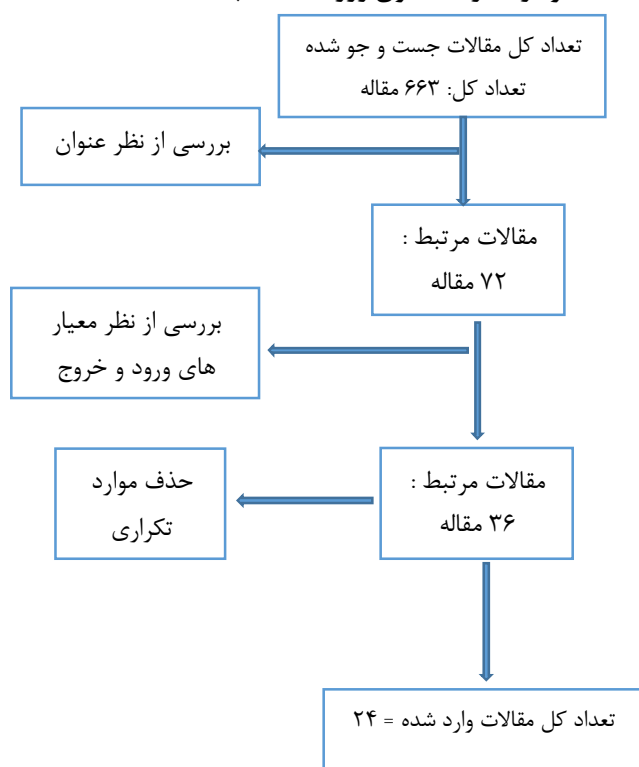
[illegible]

تعداد کل مقالات جست و جو شده
تعداد کل: ۶۶۳ مقاله

بررسی از نظر عنوان

مقالات مرتبط :
۷۲ مقاله

بررسی از نظر معیار های ورود و خروج

مقالات مرتبط :
۳۶ مقاله

حذف موارد تکراری

تعداد کل مقالات وارد شده = ۲۴